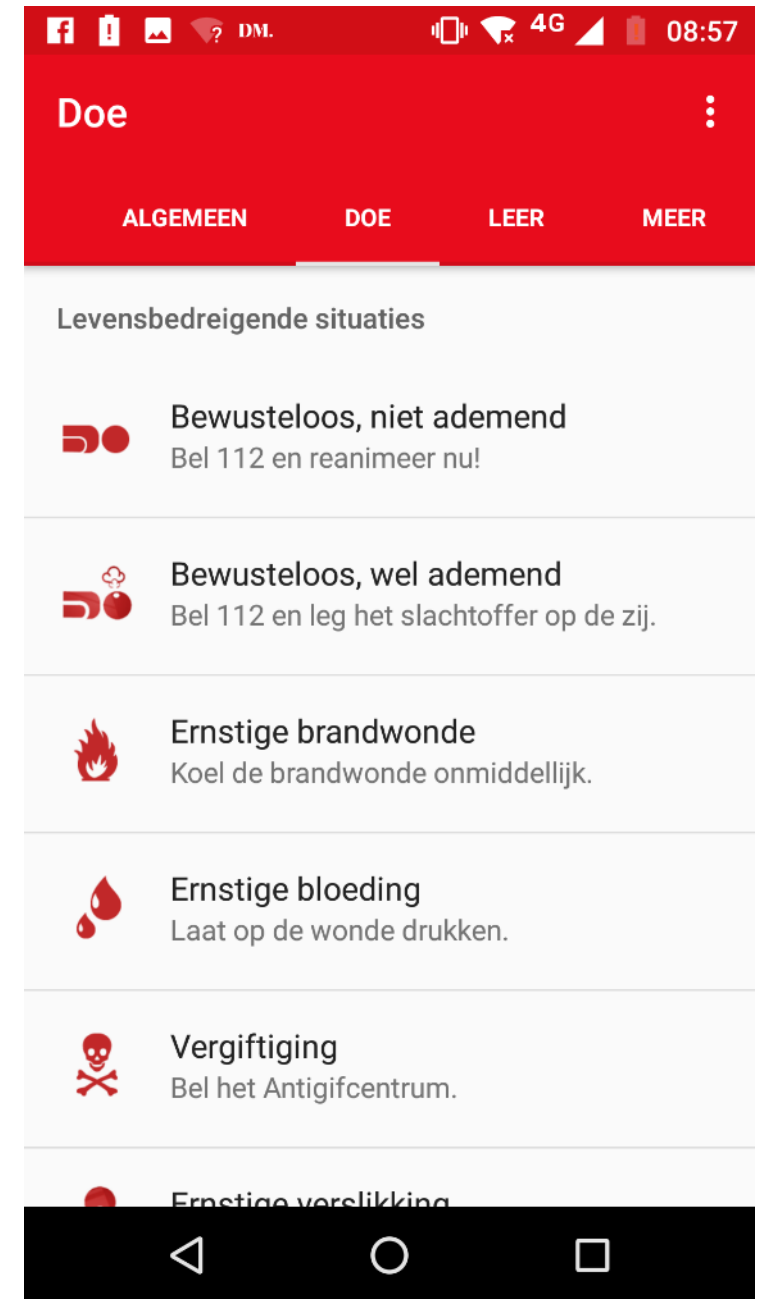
DM. 4G 08:57

Doe

ALGEMEEN DOE LEER MEER

Levensbedreigende situaties

Bewusteloos, niet ademend
Bel 112 en reanimeer nu!

Bewusteloos, wel ademend
Bel 112 en leg het slachtoffer op de zij.

Ernstige brandwonde
Koel de brandwonde onmiddellijk.

Ernstige bloeding
Laat op de wonde drukken.

Vergiftiging
Bel het Antigifcentrum.

Ernstige verslikking